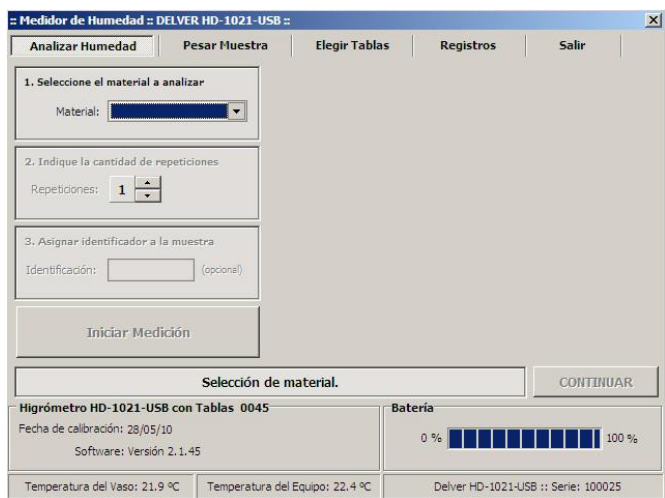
:: Medidor de Humedad :: DELVER HD-1021-USB ::

Analizar Humedad | Pesar Muestra | Elegir Tablas | Registros | Salir

1. Seleccione el material a analizar

Material:

2. Indique la cantidad de repeticiones

Repeticiones: 1

3. Asignar identificador a la muestra

Identificación: (opcional)

Iniciar Medición

Selección de material.

CONTINUAR

Higrómetro HD-1021-USB con Tablas 0045

Fecha de calibración: 28/05/10

Software: Versión 2.1.45

Batería

0 % 100 %

Temperatura del Vaso: 21.9 ºC

Temperatura del Equipo: 22.4 ºC

Delver HD-1021-USB :: Serie: 100025